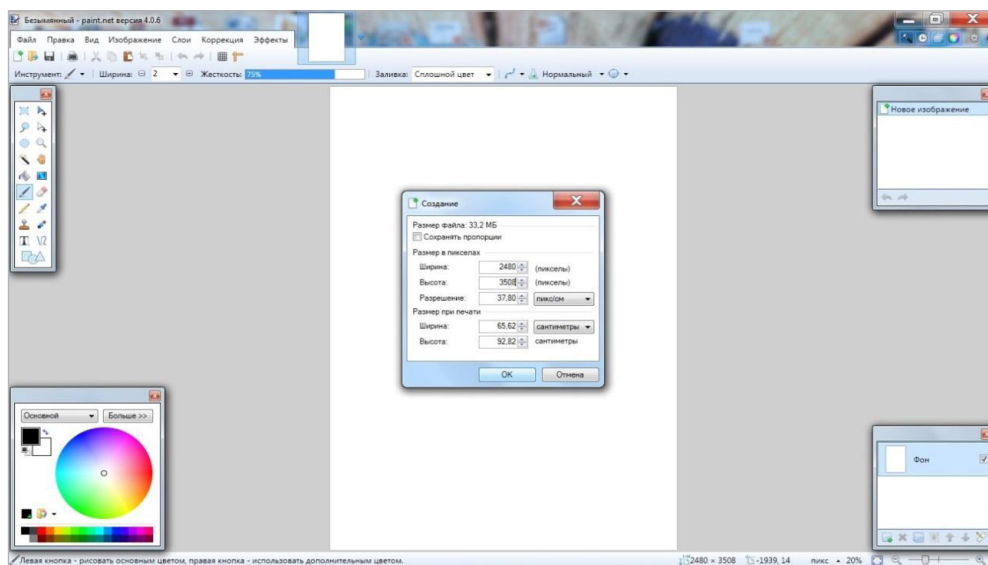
Безымянный - paint.net версия 4.0.6

Файл Правка Вид Изображение Слои Коррекция Эффекты

Инструмент: Ширина: 2 Жесткость: 75% Заливка: Сплошной цвет Нормальный

Новое изображение

Создание

Размер файла: 33,2 МБ
Сохранять пропорции
Размер в пикселах
Ширина: 2480 (пикселы)
Высота: 3508 (пикселы)
Разрешение: 37,80 пикс/см
Размер при печати
Ширина: 65,62 сантиметры
Высота: 92,82 сантиметры

OK Отмена

Основной Больше >>

Фон

Левая кнопка - рисовать основным цветом, правая кнопка - использовать дополнительным цветом.

2480 × 3508 -1939, 14 пикс 20%